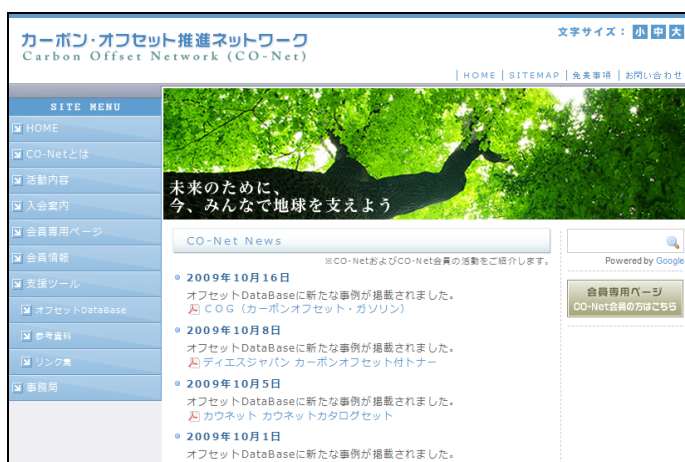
カーボン・オフセット推進ネットワーク
Carbon Offset Network (CO-Net)

文字サイズ：小 中 大

| HOME | SITEMAP | 免責事項 | お問い合わせ

SITE MENU
HOME
CO-Netとは
活動内容
入会案内
会員専用ページ
会員情報
支援ツール
オフセットDataBase
参考資料
リンク集
事務局

未来のために、
今、みんなで地球を支えよう

CO-Net News
※CO-NetおよびCO-Net会員の活動をご紹介しています。

2009年10月16日
オフセットDataBaseに新たな事例が掲載されました。
COG（カーボンオフセット・ガソリン）

2009年10月8日
オフセットDataBaseに新たな事例が掲載されました。
ディエスジャパン カーボンオフセット付トナー

2009年10月5日
オフセットDataBaseに新たな事例が掲載されました。
カウネット カウネットカタログセット

2009年10月1日
オフセットDataBaseに新たな事例が掲載されました。

Powered by Google

会員専用ページ
CO-Net会員の方はこちら